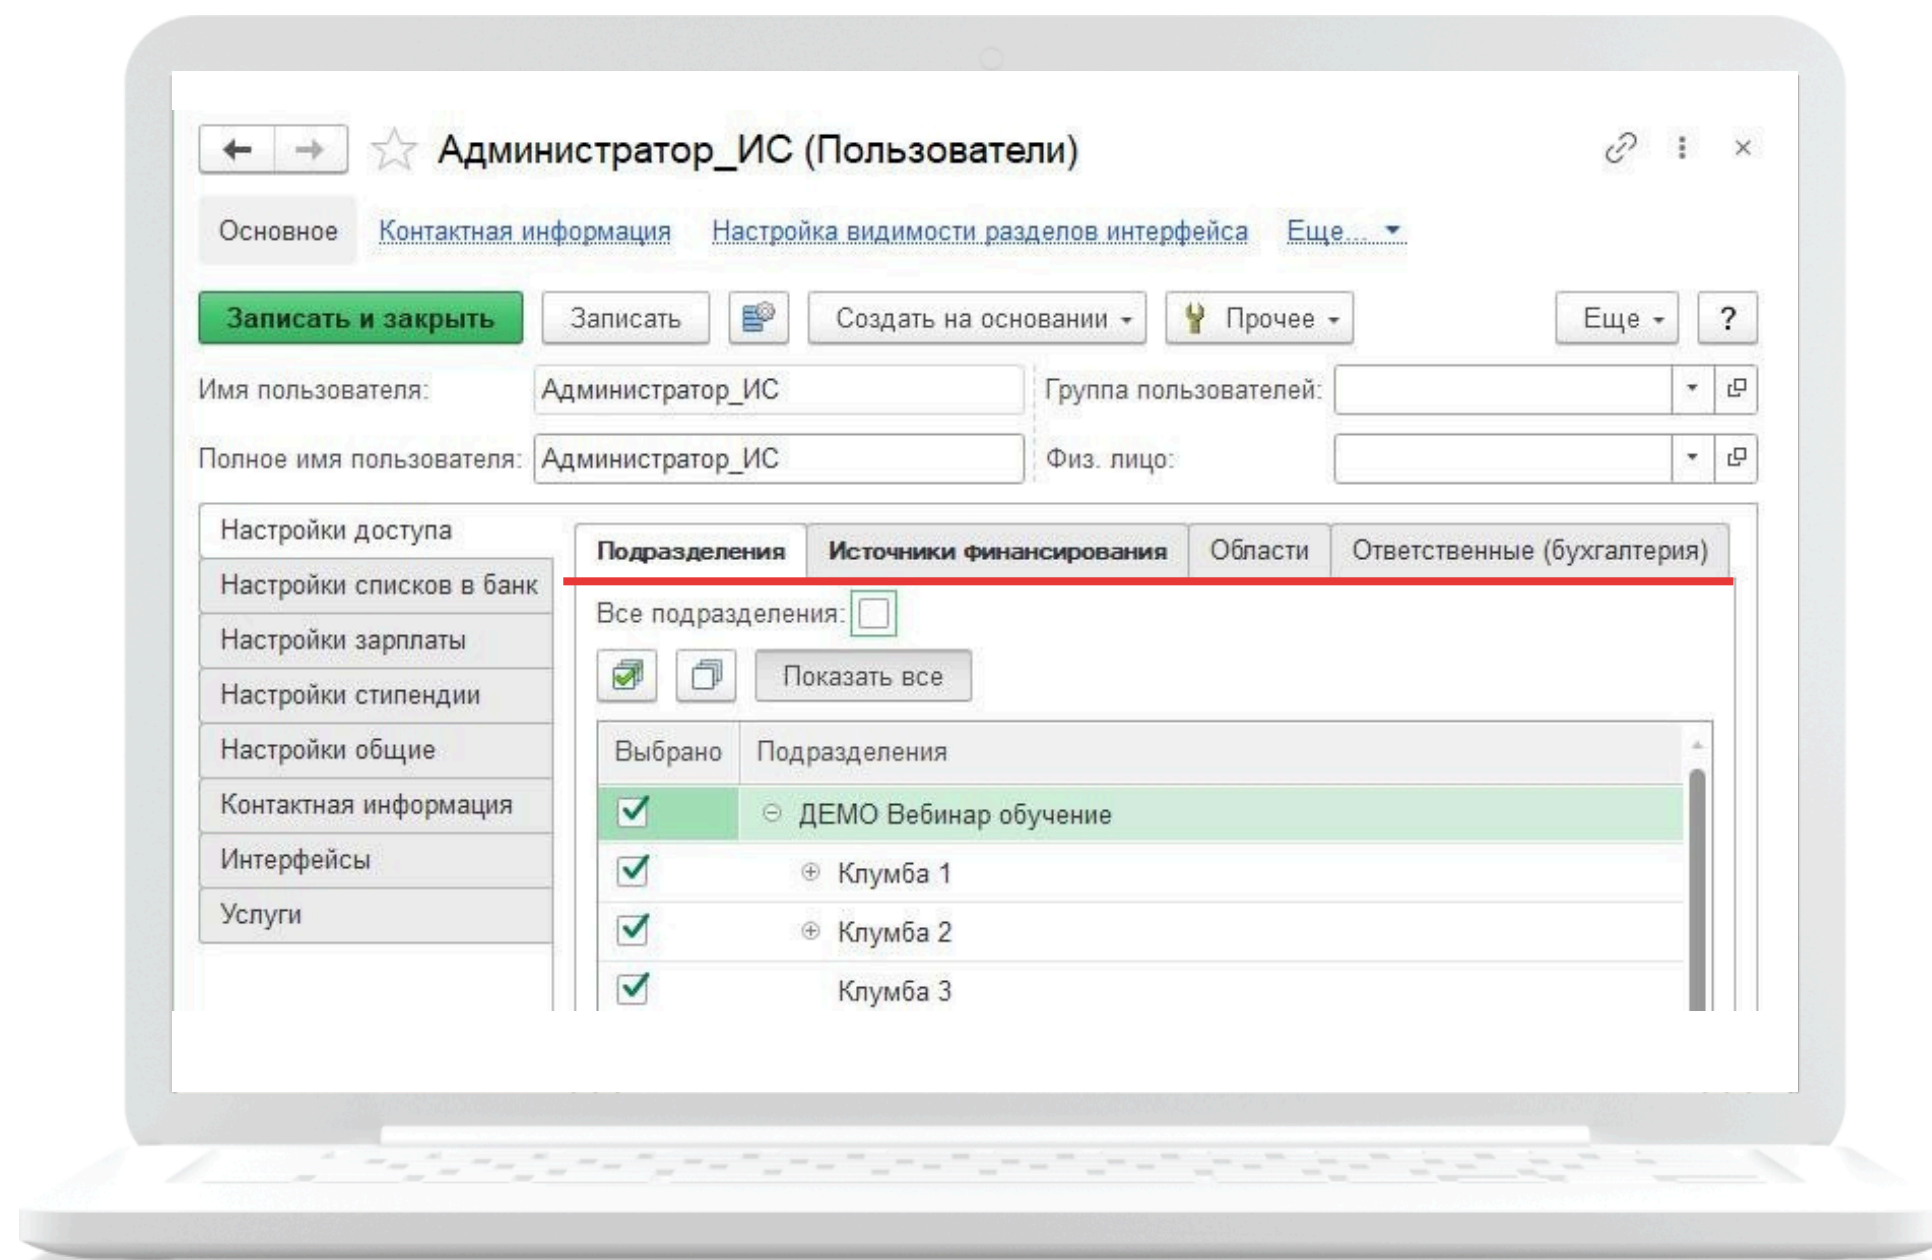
Администратор_ИС (Пользователи)

Основное Контактная информация Настройка видимости разделов интерфейса Еще...

Записать и закрыть Записать Создать на основании Прочее Еще ?

Имя пользователя: Администратор_ИС Группа пользователей:

Полное имя пользователя: Администратор_ИС Физ. лицо:

Настройки доступа
Настройки списков в банк
Настройки зарплаты
Настройки стипендии
Настройки общие
Контактная информация
Интерфейсы
Услуги

Подразделения Источники финансирования Области Ответственные (бухгалтерия)

Все подразделения:

Показать все

| Выбрано | Подразделения |
|---|---|
| ✓ | ДЕМО Вебинар обучение |
| ✓ | Клумба 1 |
| ✓ | Клумба 2 |
| ✓ | Клумба 3 |